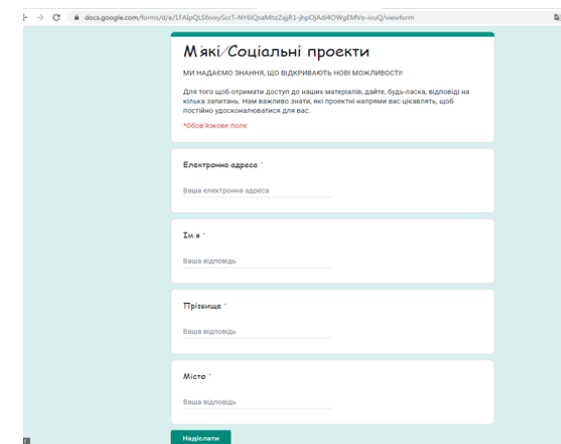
docs.google.com/forms/d/e/1FAIpQLSfxvxyScsT-NY6lQsaMhzZgjR1-jhpOjAdi4OWgEMVo-ivuQ/viewform

М'які/Соціальні проекти

МИ НАДАЄМО ЗНАННЯ, ЩО ВІДКРИВАЮТЬ НОВІ МОЖЛИВОСТІ!

Для того щоб отримати доступ до наших матеріалів, дайте, будь-ласка, відповіді на кілька запитань. Нам важливо знати, які проектні напрями вас цікавлять, щоб постійно удосконалюватися для вас.

*Обов'язкове поле

Електронна адреса *

Ваша електронна адреса

Ім я *

Ваша відповідь

Прізвище *

Ваша відповідь

Місто *

Ваша відповідь

Надіслати